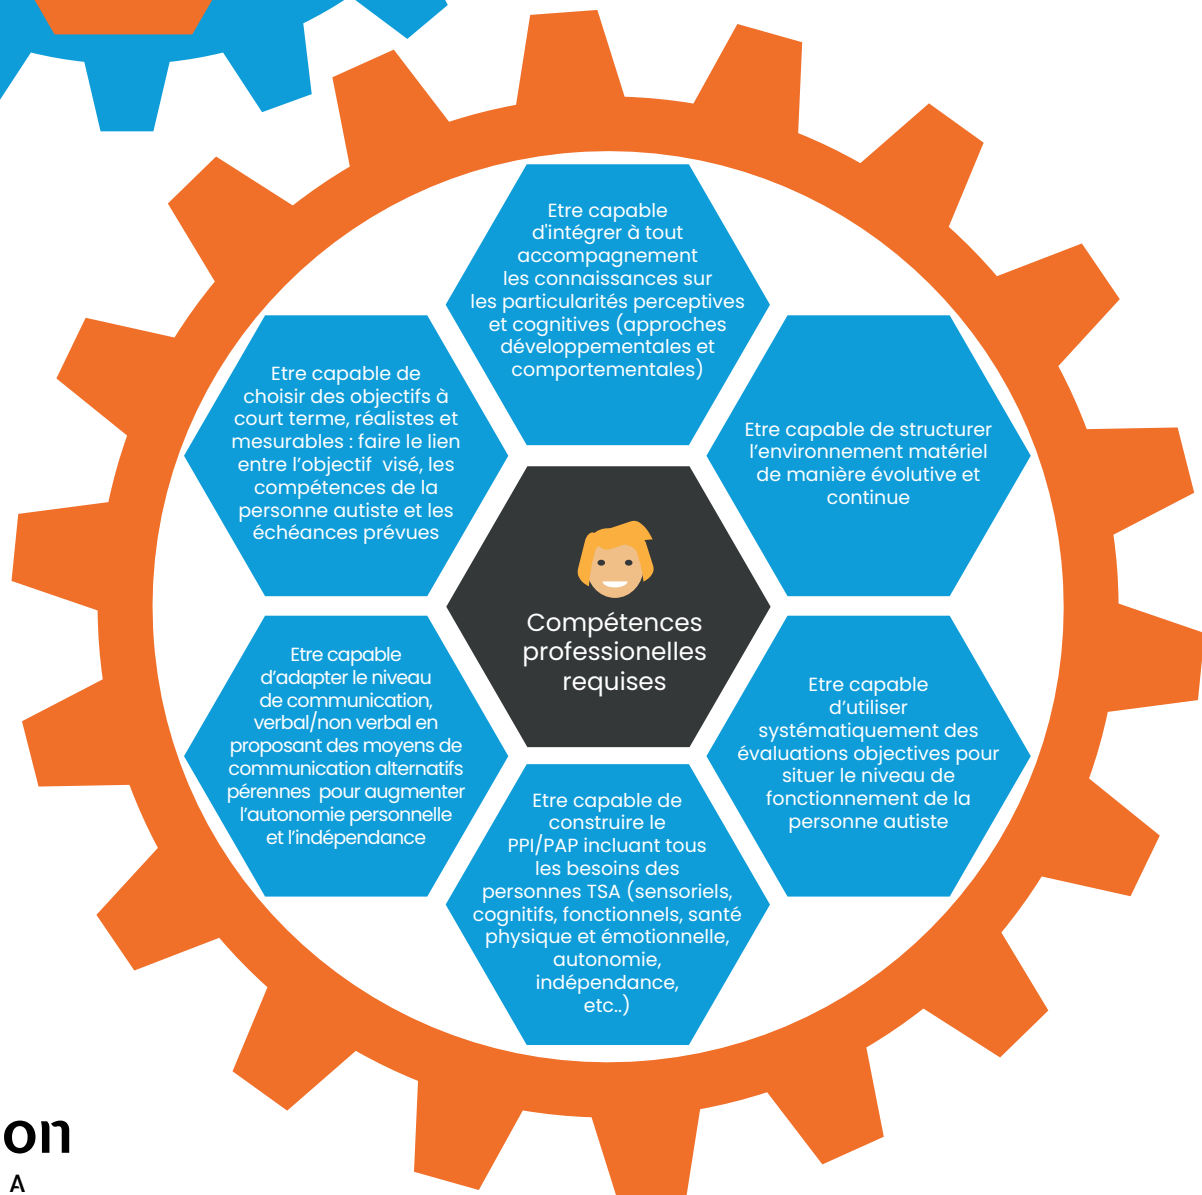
Etre capable d'intégrer à tout accompagnement les connaissances sur les particularités perceptives et cognitives (approches développementales et comportementales)

Etre capable de choisir des objectifs à court terme, réalistes et mesurables : faire le lien entre l'objectif visé, les compétences de la personne autiste et les échéances prévues

Etre capable de structurer l'environnement matériel de manière évolutive et continue

Compétences professionnelles requises

Etre capable d'adapter le niveau de communication, verbal/non verbal en proposant des moyens de communication alternatifs pérennes pour augmenter l'autonomie personnelle et l'indépendance

Etre capable d'utiliser systématiquement des évaluations objectives pour situer le niveau de fonctionnement de la personne autiste

Etre capable de construire le PPI/PAP incluant tous les besoins des personnes TSA (sensoriels, cognitifs, fonctionnels, santé physique et émotionnelle, autonomie, indépendance, etc..)

on
A